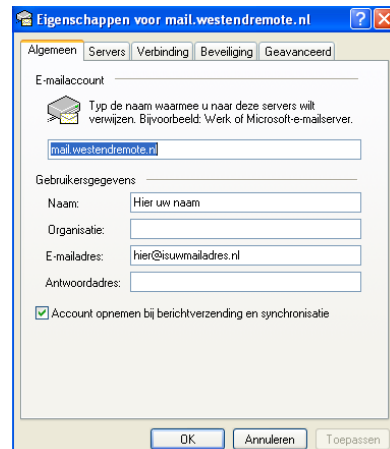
Eigenschappen voor mail.westendremote.nl

Algemeen | Servers | Verbinding | Beveiliging | Geavanceerd

E-mailaccount

Typ de naam waarmee u naar deze servers wilt verwijzen. Bijvoorbeeld: Werk of Microsoft-e-mailserver.

mail.westendremote.nl

Gebruikersgegevens

Naam: Hier uw naam

Organisatie:

E-mailadres: hier@isuwmailadres.nl

Antwoordadres:

Account opnemen bij berichtverzending en synchronisatie

OK | Annuleren | Toepassen